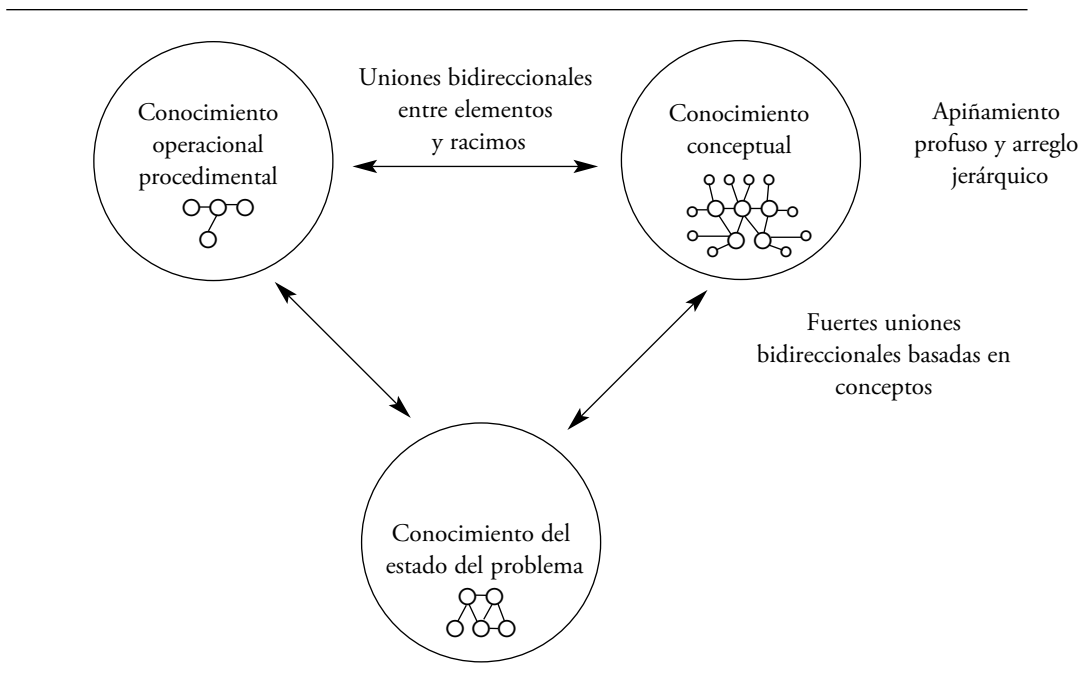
Conocimiento operacional procedimental

Uniones bidireccionales entre elementos y racimos

Conocimiento conceptual

Apiñamiento profuso y arreglo jerárquico

Fuertes uniones bidireccionales basadas en conceptos

Conocimiento del estado del problema